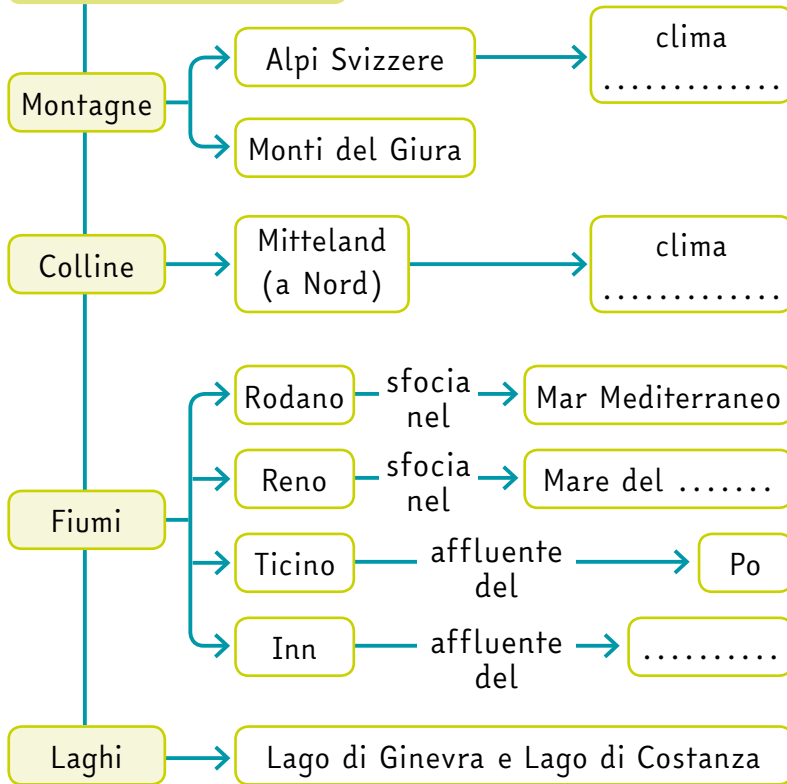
Montagne
Alpi Svizzere
clima
.............
Monti del Giura

Colline
Mitteland (a Nord)
clima
.............

Fiumi
Rodano
sfocia nel
Mar Mediterraneo
Reno
sfocia nel
Mare del .......
Ticino
affluente del
Po
Inn
affluente del
..........

Laghi
Lago di Ginevra e Lago di Costanza